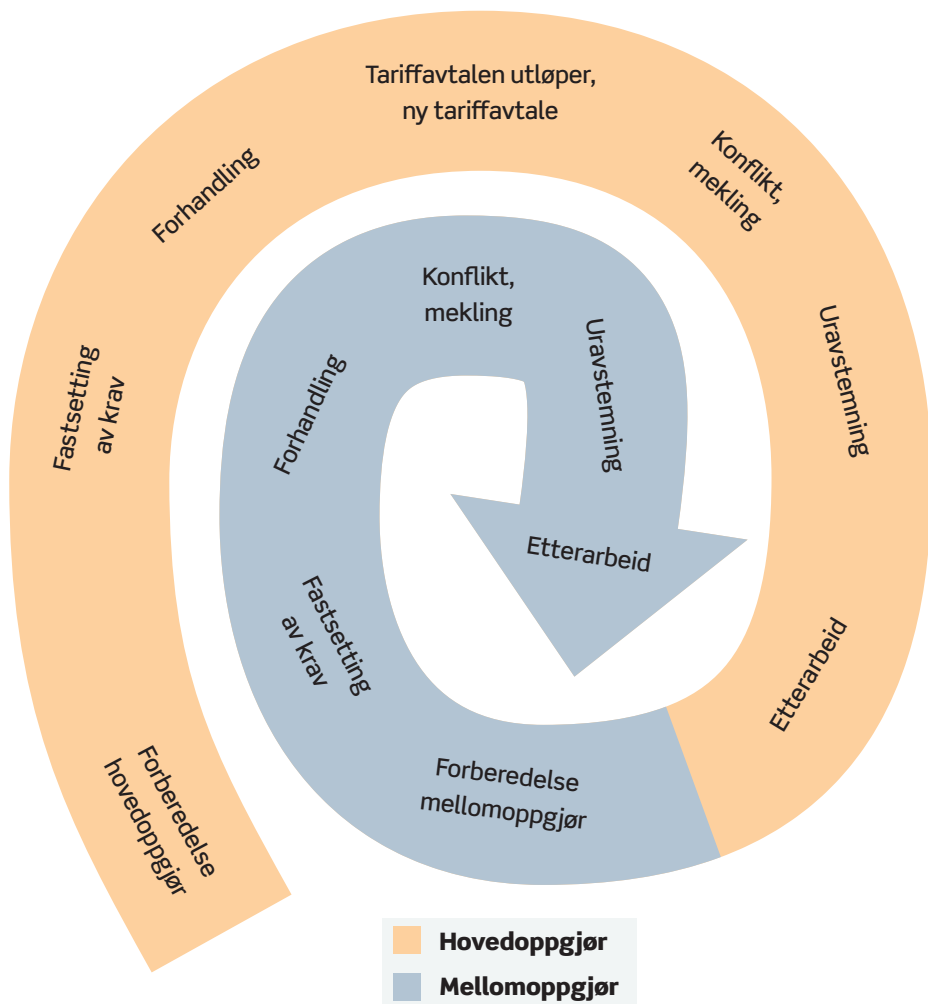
Forberedelse hovedoppgjør

Fastsetting av krav

Forhandling

Tariffavtalen utløper, ny tariffavtale

Konflikt, mekling

Uravstemning

Etterarbeid

Forberedelse mellomoppgjør

Fastsetting av krav

Forhandling

Konflikt, mekling

Uravstemning

Etterarbeid

Hovedoppgjør

Mellomoppgjør